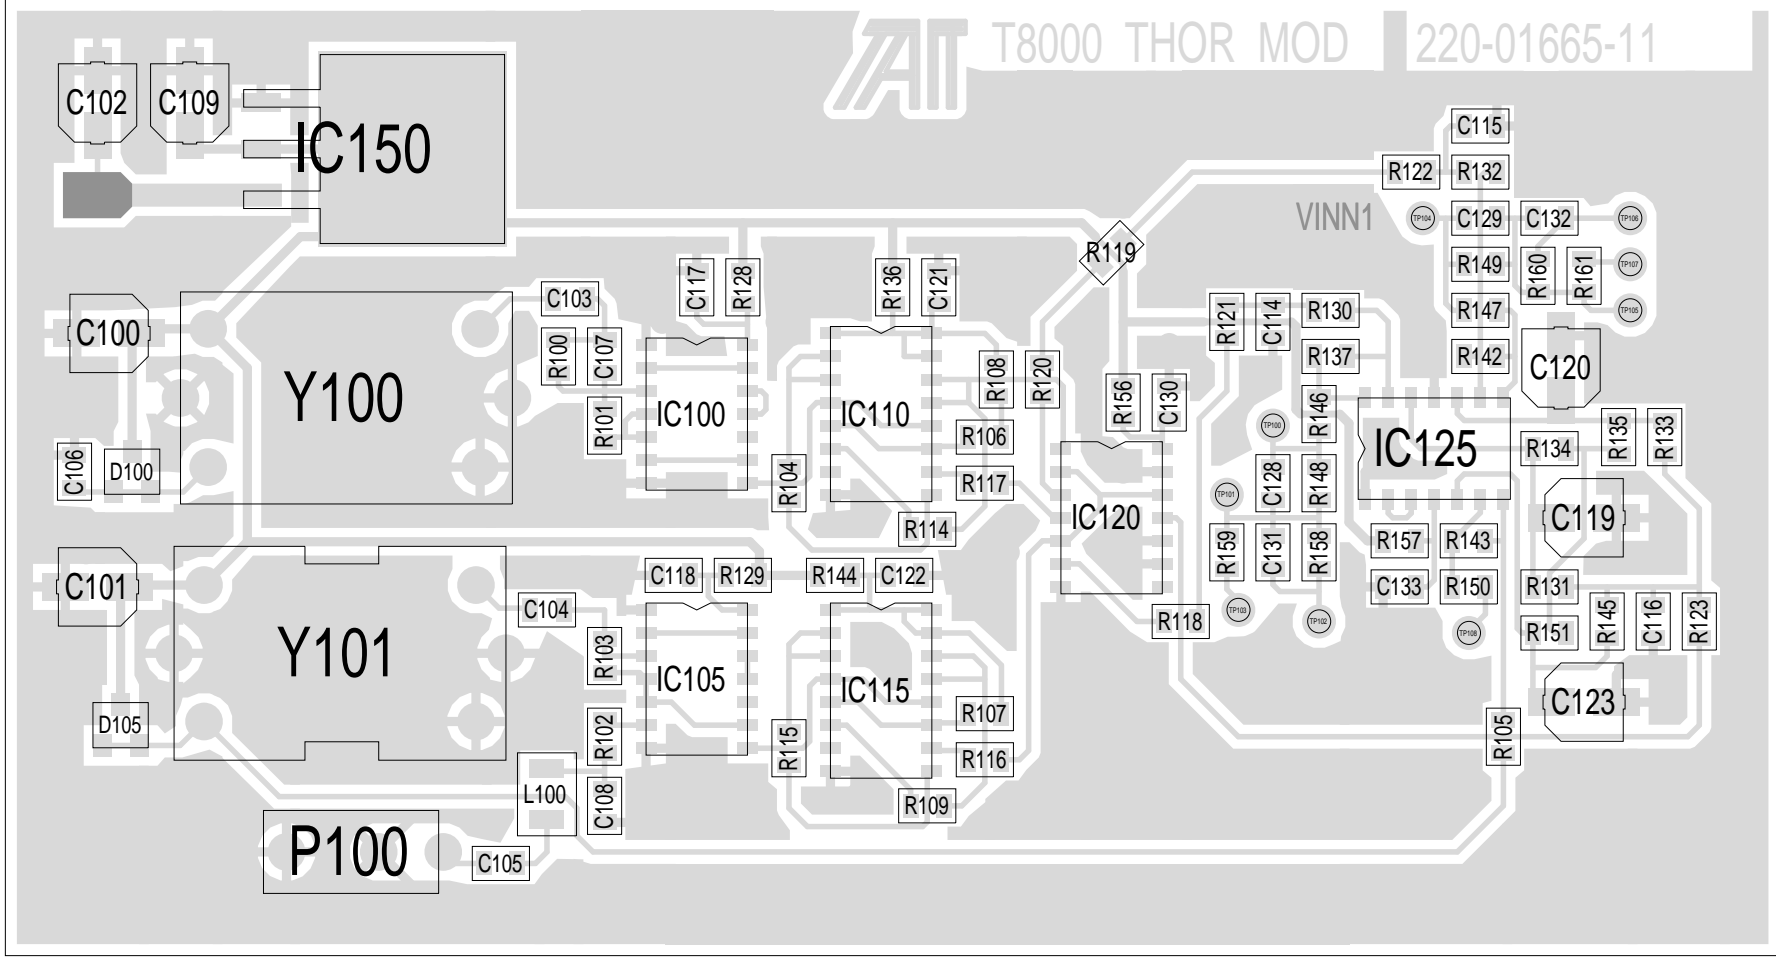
T8000 THOR MOD 220-01665-11

C102 C109 IC150
C115
R122 R132
VINN1 TP104 C129 C132 TP106
R119
R149 R160 R161 TP107
C117 R128 R136 C121
C103
R121 C114 R130 R147 TP105
C100
R100 C107
R137 R142 C120
Y100
IC100 IC110 R108 R120 R156 C130
R146
R101
TP100
IC125
R135 R133
R106
R134
C106 D100
R104
R117
IC120
TP101 C128 R148
C119
R114
R159 C131 R158
R157 R143
C101
C118 R129 R144 C122
C104
C133 R150 R131
Y101
R103
IC105 IC115
R118 TP103 TP102 TP108
R145 C116 R123
R151
C123
D105
R107
R102
R115
R116
R105
L100
C108
R109
P100
C105